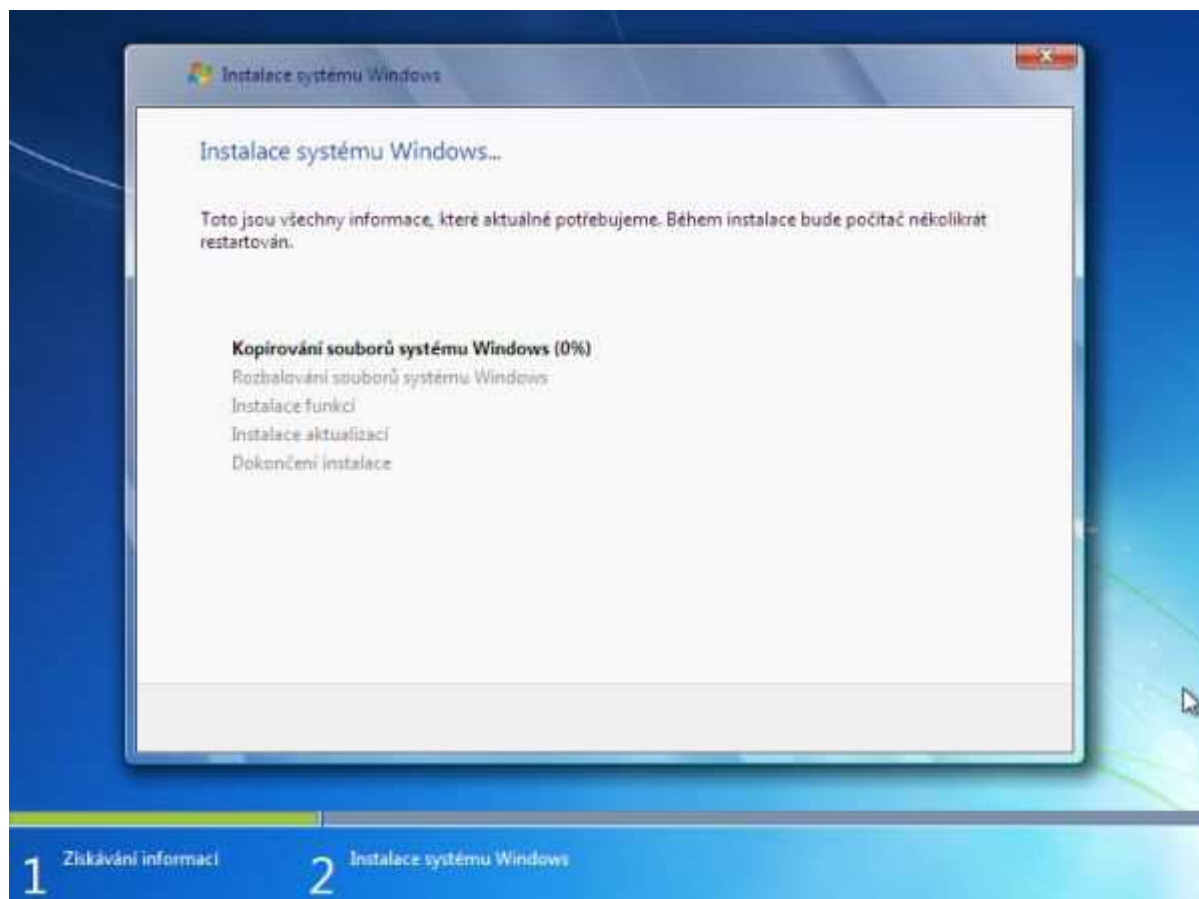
Instalace systému Windows

Instalace systému Windows...

Toto jsou všechny informace, které aktuálně potřebujeme. Během instalace bude počítač několikrát restartován.

Kopírování souborů systému Windows (0%)
Rozbalování souborů systému Windows
Instalace funkcí
Instalace aktualizací
Dokončení instalace

1 Získávání informací
2 Instalace systému Windows